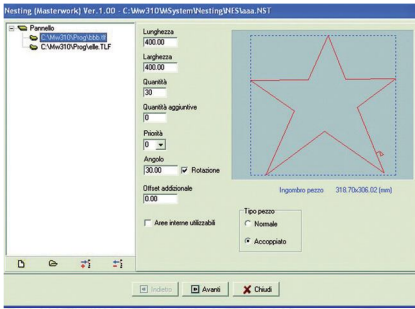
Nesting (Masterwork) Ver.1.00 - C:\Mw310\WSystem\Nesting\NES\aaa.NST

Pannello
C:\Mw310\Prog\bbb.tlf
C:\Mw310\Prog\velle.TLF

Lunghezza
400.00
Larghezza
400.00
Quantità
30
Quantità aggiuntive
0
Priorità
0
Angolo
30.00
Rotazione
Offset addizionale
0.00

Aree interne utilizzabili

Ingombro pezzo 318.70x306.02 [mm]

Tipo pezzo
Normale
Accoppiato

Indietro
Avanti
Chiudi